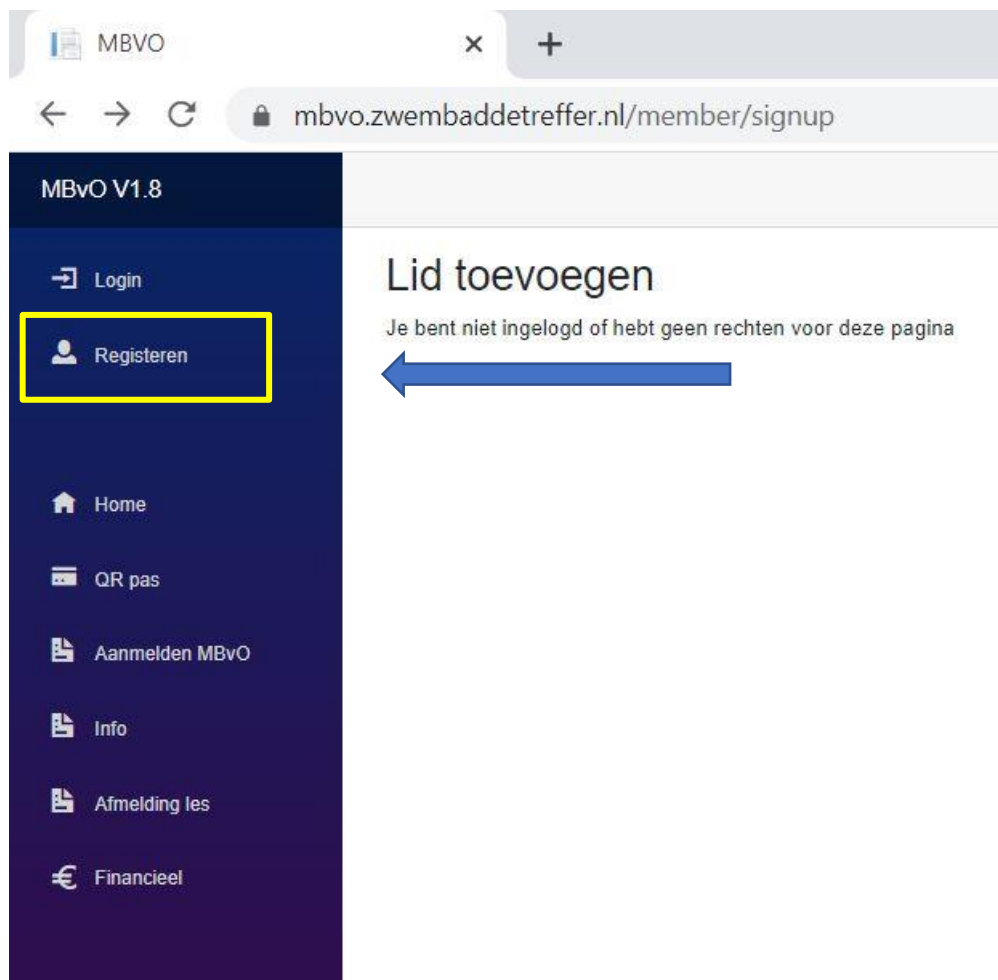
MBVO
×
+
mbvo.zwembaddetreffer.nl/member/signup

MBvO V1.8

Login
Registeren

Home
QR pas
Aanmelden MBvO
Info
Afmelding les
Financieel

Lid toevoegen
Je bent niet ingelogd of hebt geen rechten voor deze pagina